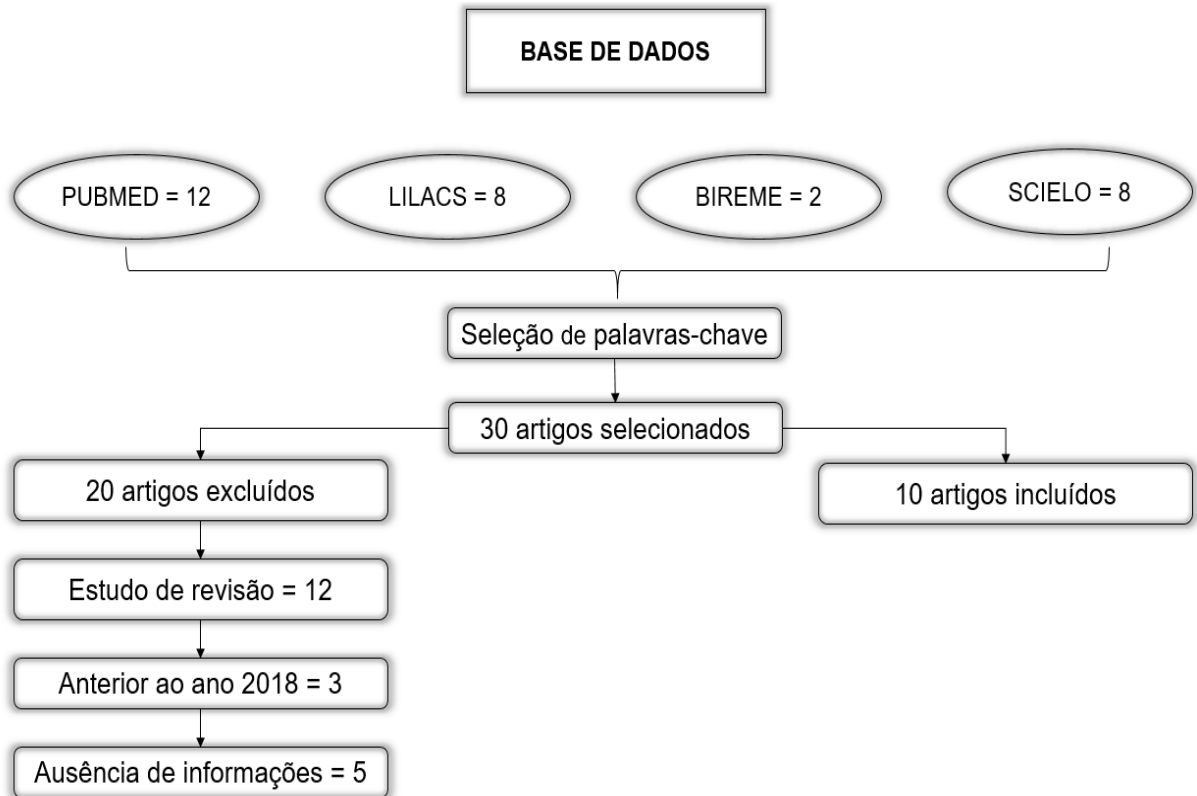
BASE DE DADOS

PUBMED = 12

LILACS = 8

BIREME = 2

SCIELO = 8

Seleção de palavras-chave

30 artigos selecionados

20 artigos excluídos

10 artigos incluídos

Estudo de revisão = 12

Anterior ao ano 2018 = 3

Ausência de informações = 5